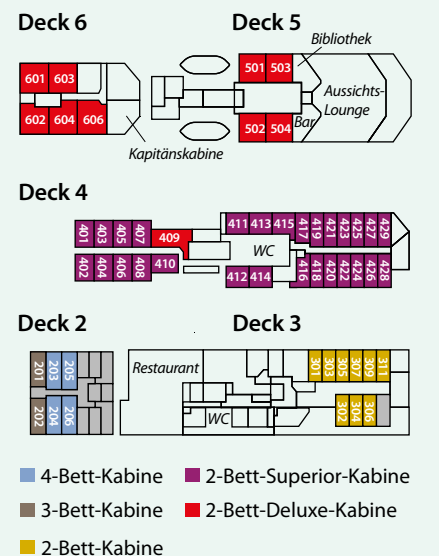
Deck 6

601 603
602 604 606

Kapitänskabine

Deck 5

Bibliothek

501 503
502 504

Aussichts-Lounge

Bar

Deck 4

401 403 405 407 409
402 404 406 408 410

411 413 415 417 419 421 423 425 427 429

WC

412 414 416 418 420 422 424 426 428

Deck 2

201 203 205
202 204 206

Deck 3

Restaurant

WC

301 303 305 307 309 311
302 304 306

4-Bett-Kabine
2-Bett-Superior-Kabine
3-Bett-Kabine
2-Bett-Deluxe-Kabine
2-Bett-Kabine